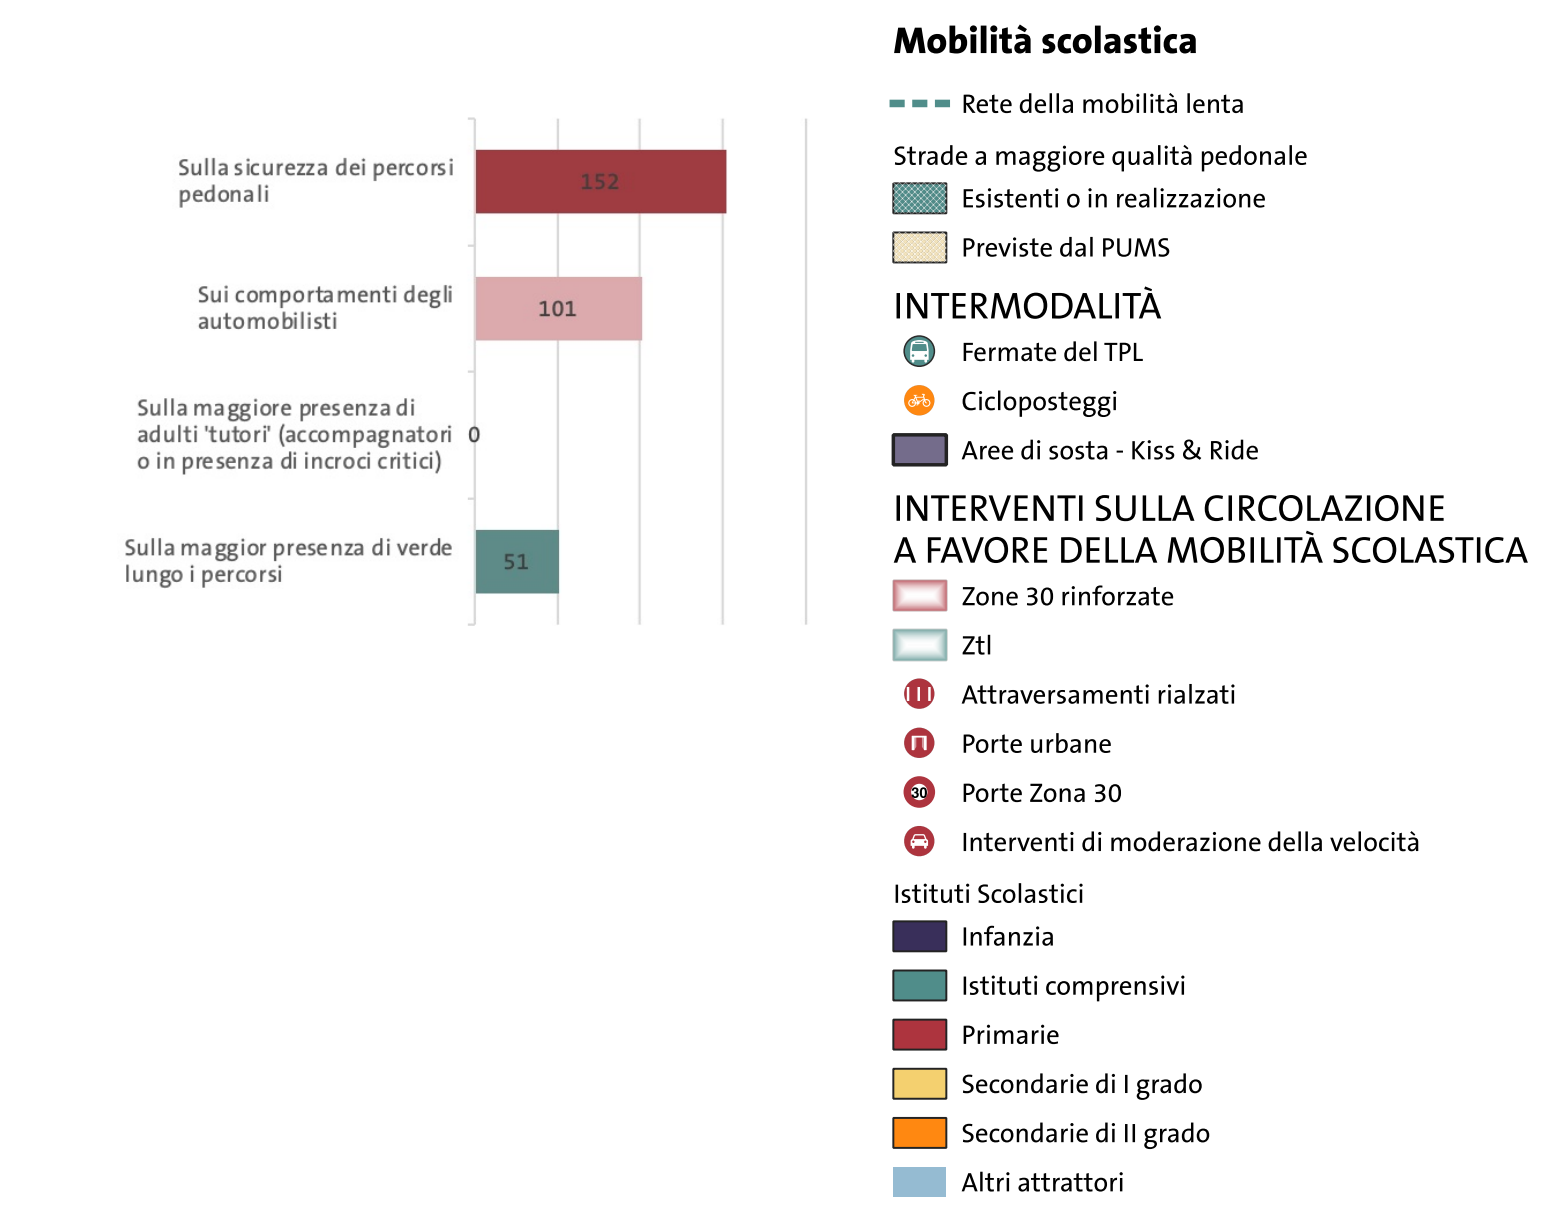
Sulla sicurezza dei percorsi pedonali
152

Sui comportamenti degli automobilisti
101

Sulla maggiore presenza di adulti 'tutori' (accompagnatori o in presenza di incroci critici)
0

Sulla maggior presenza di verde lungo i percorsi
51

Mobilità scolastica

Rete della mobilità lenta

Strade a maggiore qualità pedonale

Esistenti o in realizzazione

Previste dal PUMS

INTERMODALITÀ

Fermate del TPL

Ciclopesteggi

Aree di sosta - Kiss & Ride

INTERVENTI SULLA CIRCOLAZIONE A FAVORE DELLA MOBILITÀ SCOLASTICA

Zone 30 rinforzate

Ztl

Attraversamenti rialzati

Porte urbane

30

Porte Zona 30

Interventi di moderazione della velocità

Istituti Scolastici

Infanzia

Istituti comprensivi

Primarie

Secondarie di I grado

Secondarie di II grado

Altri attrattori